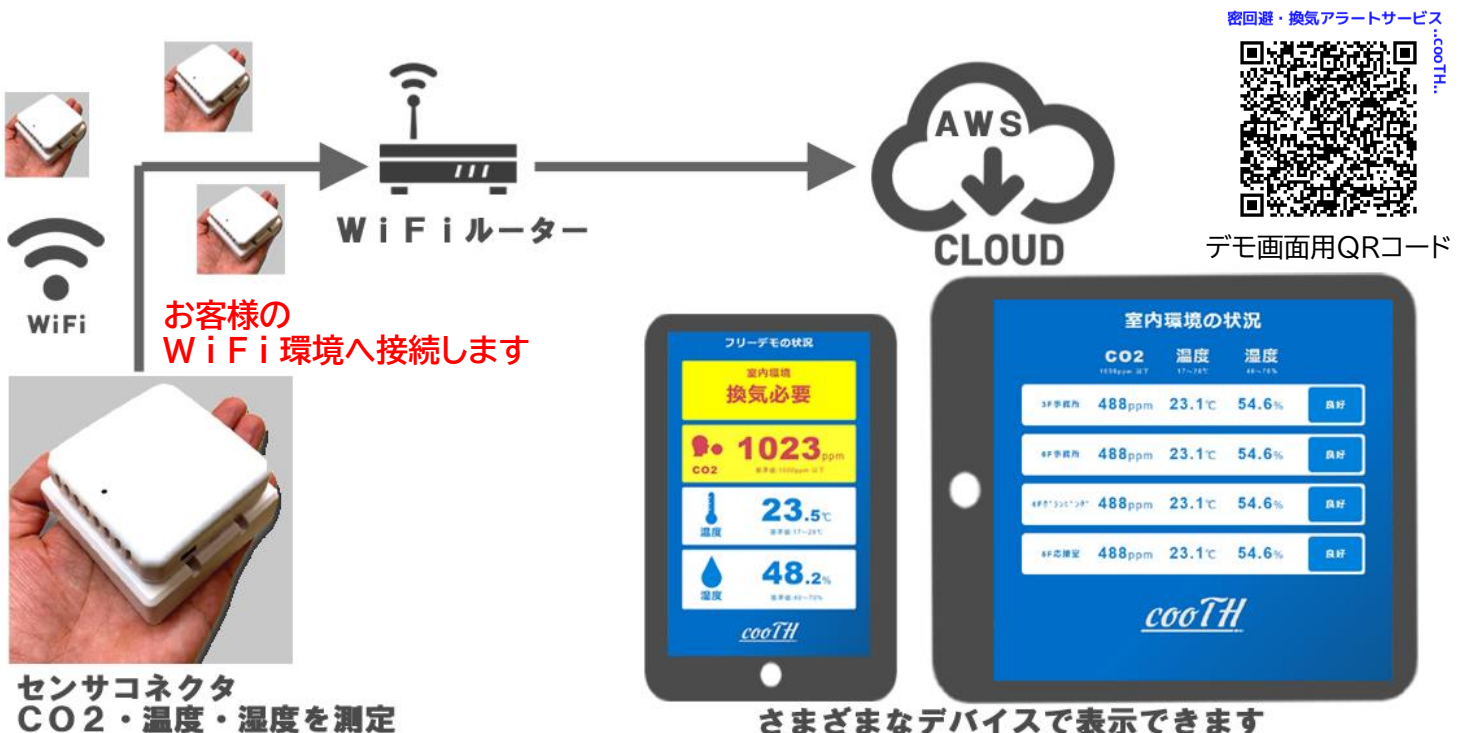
密回避・換気アラートサービス
…cooTH…
デモ画面用QRコード

WiFi

ＷｉＦｉルーター

AWS
CLOUD

お客様の
ＷｉＦｉ環境へ接続します

フリーデモの状況
室内環境
換気必要
1023ppm
CO2
推奨値:1000ppm 以下
23.5℃
温度
推奨値:17～28℃
48.2%
湿度
推奨値:40～70%
cooTH

室内環境の状況
CO2
1000ppm 以下
温度
17～28℃
湿度
40～70%

| | | | | |
|---|---|---|---|---|
| 3F事務所 | 488ppm | 23.1℃ | 54.6% | 良好 |
| 6F事務所 | 488ppm | 23.1℃ | 54.6% | 良好 |
| 6Fｸﾞﾗﾝﾋﾟﾝｸﾞ | 488ppm | 23.1℃ | 54.6% | 良好 |
| 6F応接室 | 488ppm | 23.1℃ | 54.6% | 良好 |

cooTH

センサコネクタ
ＣＯ２・温度・湿度を測定

さまざまなデバイスで表示できます